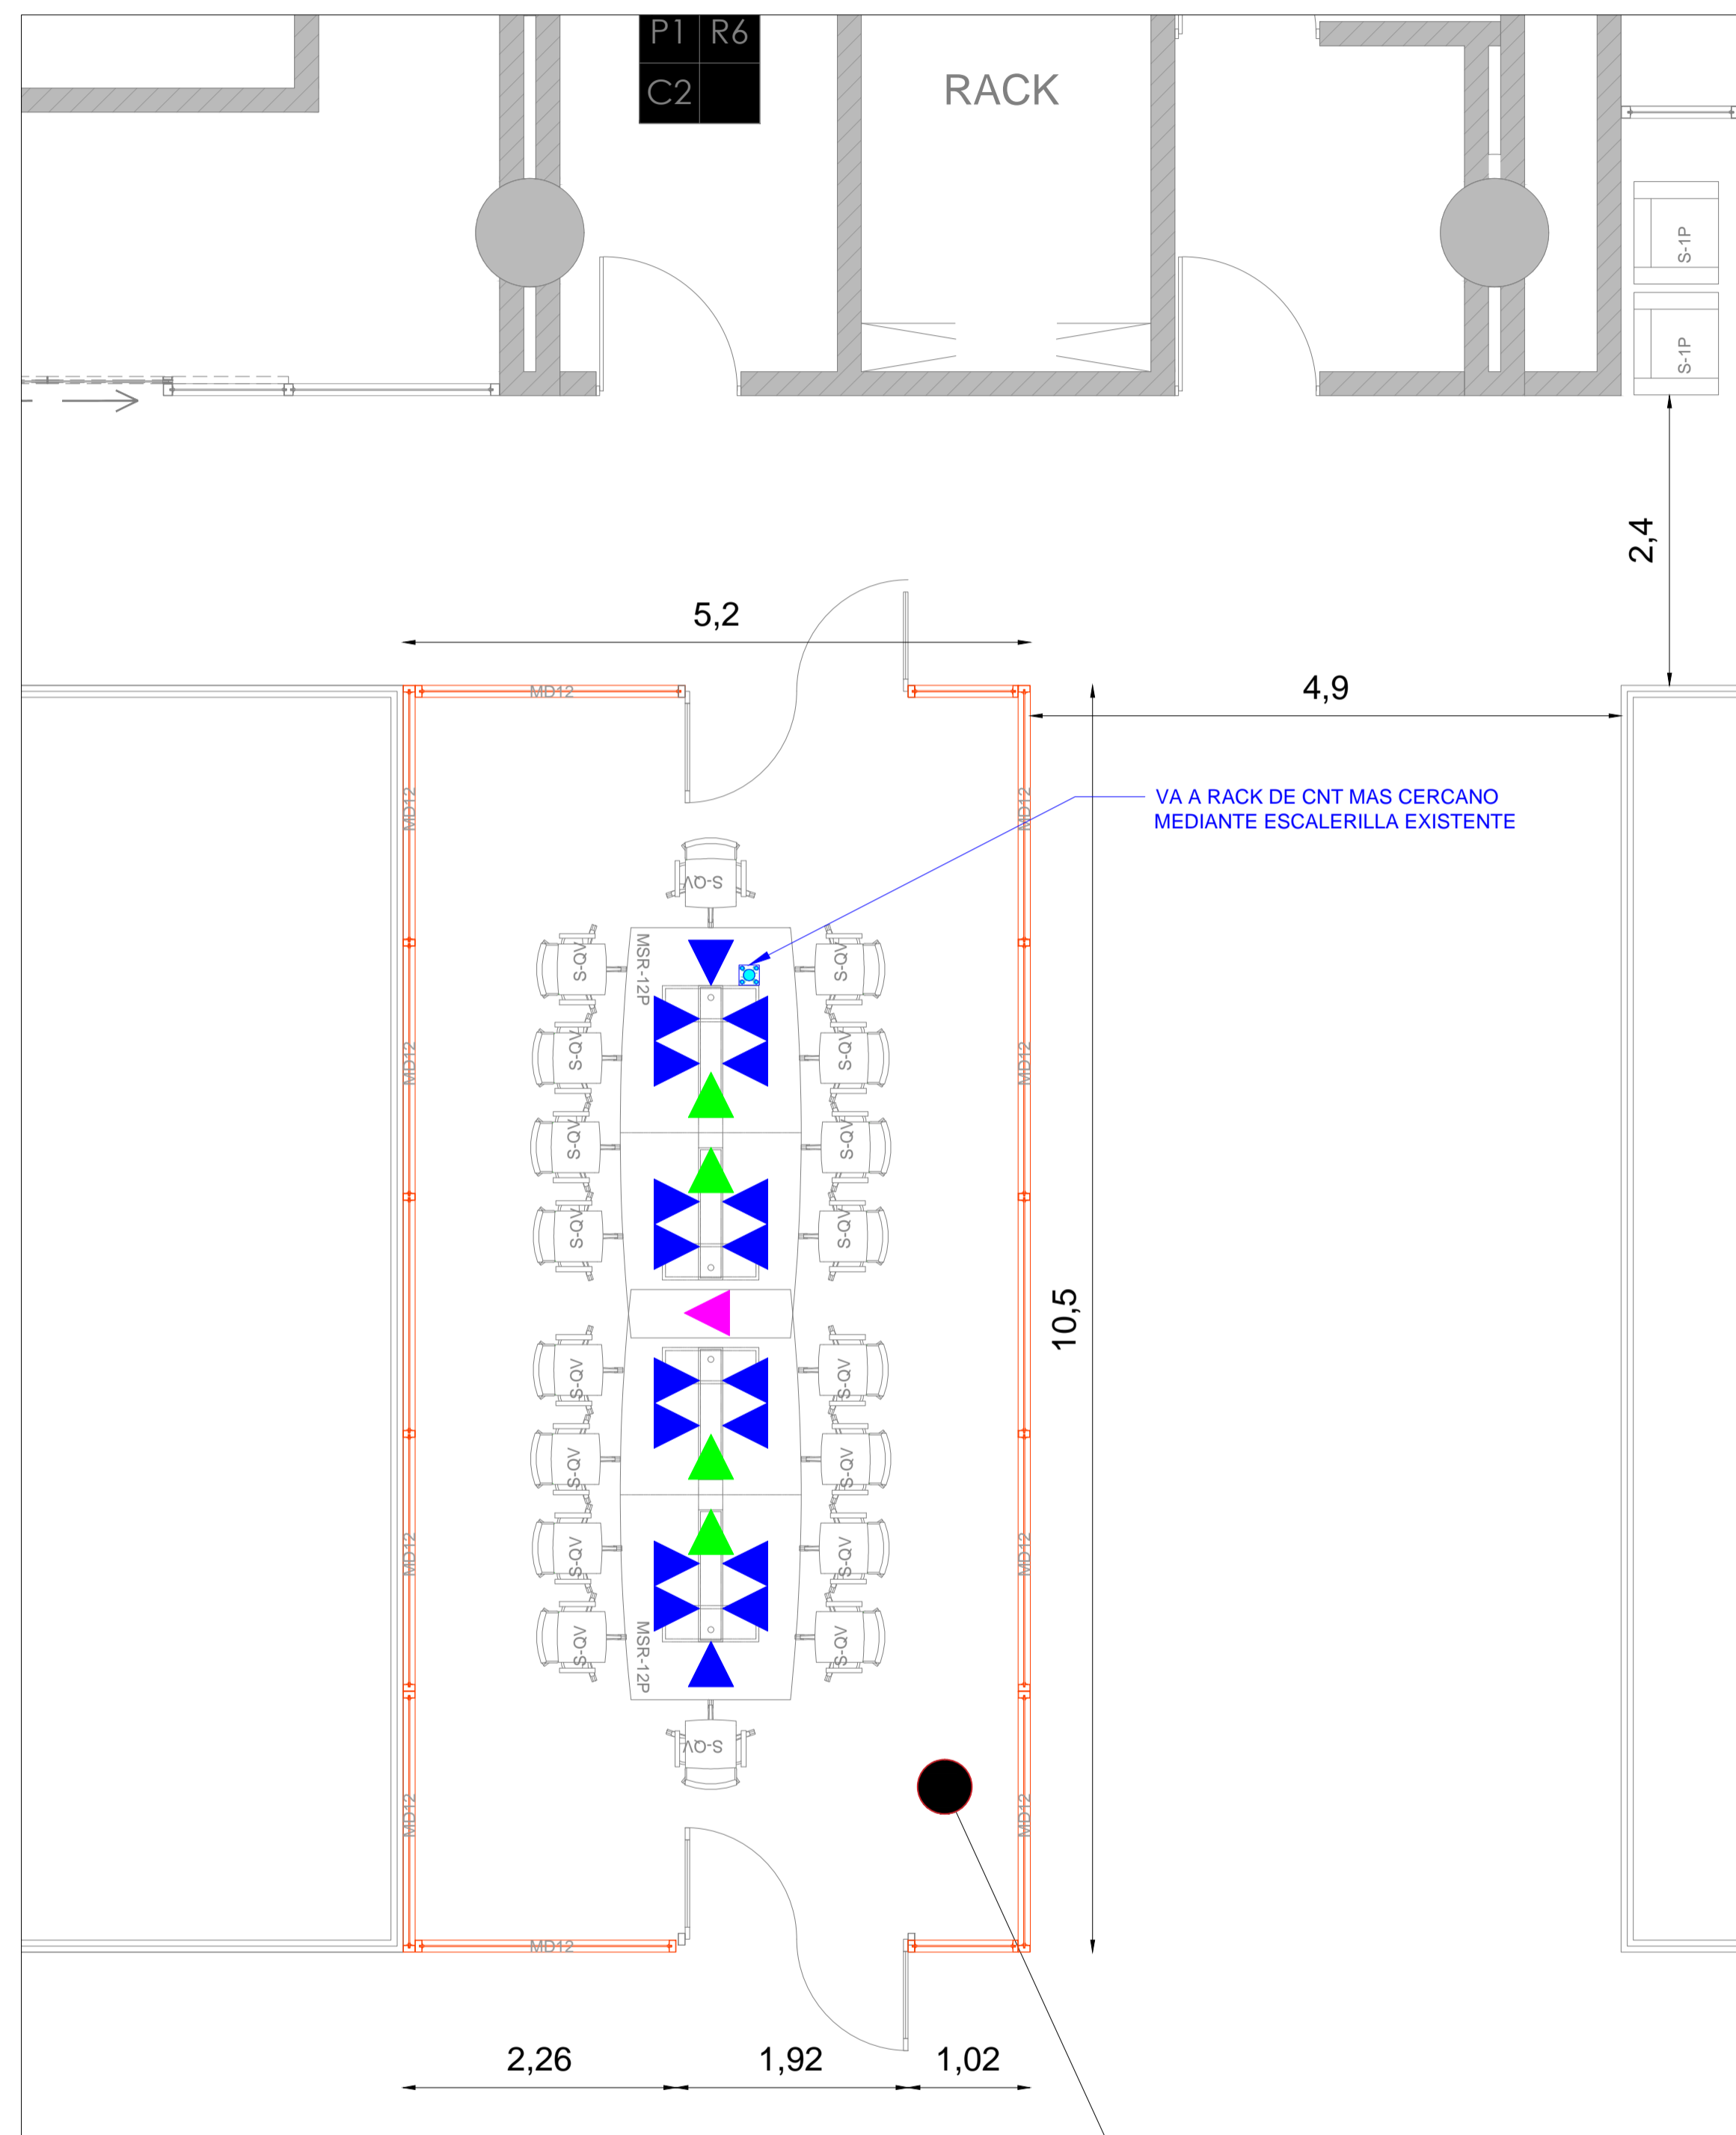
P1 R6
C2
RACK
S-1P
S-1P
2,4
5,2
4,9
MD12
VA A RACK DE CNT MAS CERCANO MEDIANTE ESCALERILLA EXISTENTE
MD12
MD12
S-QV
MSR-12P
S-QV
S-QV
S-QV
S-QV
S-QV
S-QV
S-QV
S-QV
MD12
MD12
10,5
S-QV
S-QV
S-QV
S-QV
S-QV
S-QV
S-QV
S-QV
MSR-12P
S-QV
MD12
MD12
MD12
MD12
2,26
1,92
1,02